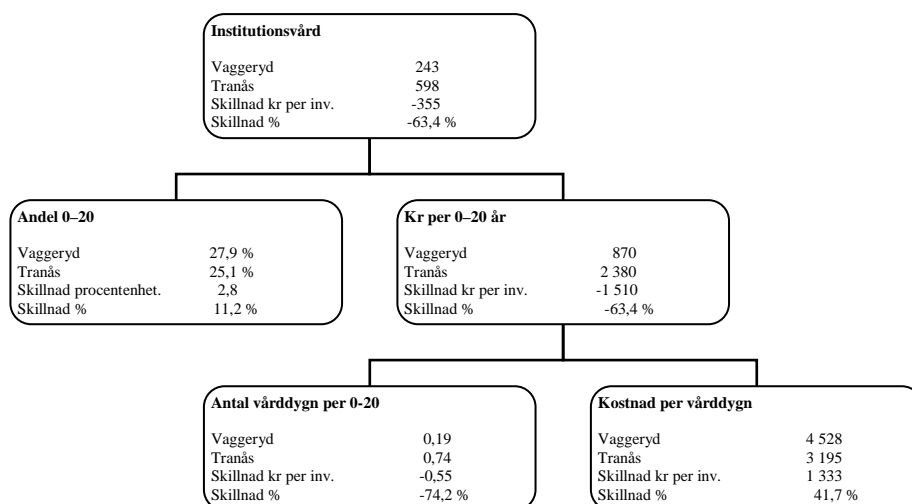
**Institutionsvård**

| | |
|---|---|
| Vaggeryd | 243 |
| Tranås | 598 |
| Skillnad kr per inv. | -355 |
| Skillnad % | -63,4 % |

**Andel 0–20**

| | |
|---|---|
| Vaggeryd | 27,9 % |
| Tranås | 25,1 % |
| Skillnad procentenhet. | 2,8 |
| Skillnad % | 11,2 % |

**Kr per 0–20 år**

| | |
|---|---|
| Vaggeryd | 870 |
| Tranås | 2 380 |
| Skillnad kr per inv. | -1 510 |
| Skillnad % | -63,4 % |

**Antal vårddygn per 0-20**

| | |
|---|---|
| Vaggeryd | 0,19 |
| Tranås | 0,74 |
| Skillnad kr per inv. | -0,55 |
| Skillnad % | -74,2 % |

**Kostnad per vårddygn**

| | |
|---|---|
| Vaggeryd | 4 528 |
| Tranås | 3 195 |
| Skillnad kr per inv. | 1 333 |
| Skillnad % | 41,7 % |